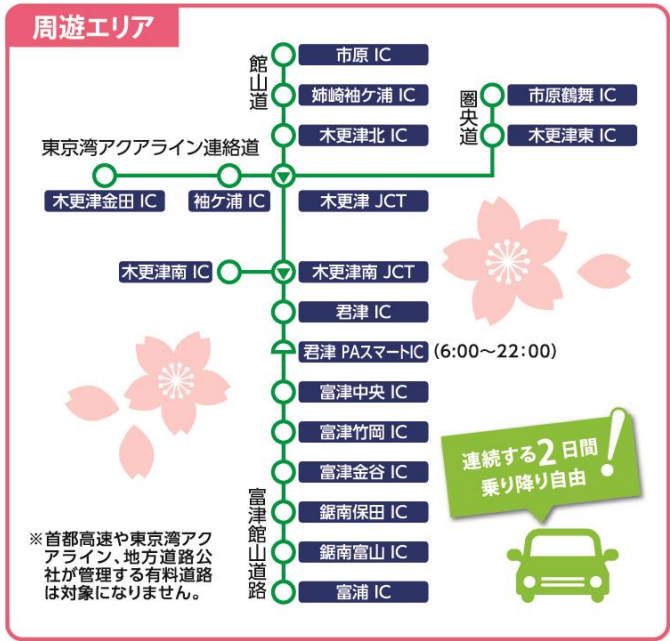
周遊エリア

館山道

市原 IC
姉崎袖ケ浦 IC
木更津北 IC

圏央道

市原鶴舞 IC
木更津東 IC

東京湾アクアライン連絡道

木更津金田 IC
袖ケ浦 IC
木更津 JCT
木更津南 IC
木更津南 JCT
君津 IC
君津 PAスマートIC (6:00～22:00)
富津中央 IC
富津竹岡 IC
富津金谷 IC

富津館山道路

鋸南保田 IC
鋸南富山 IC
富浦 IC

連続する2日間
乗り降り自由

※首都高速や東京湾アクアライン、地方道路公社が管理する有料道路は対象になりません。